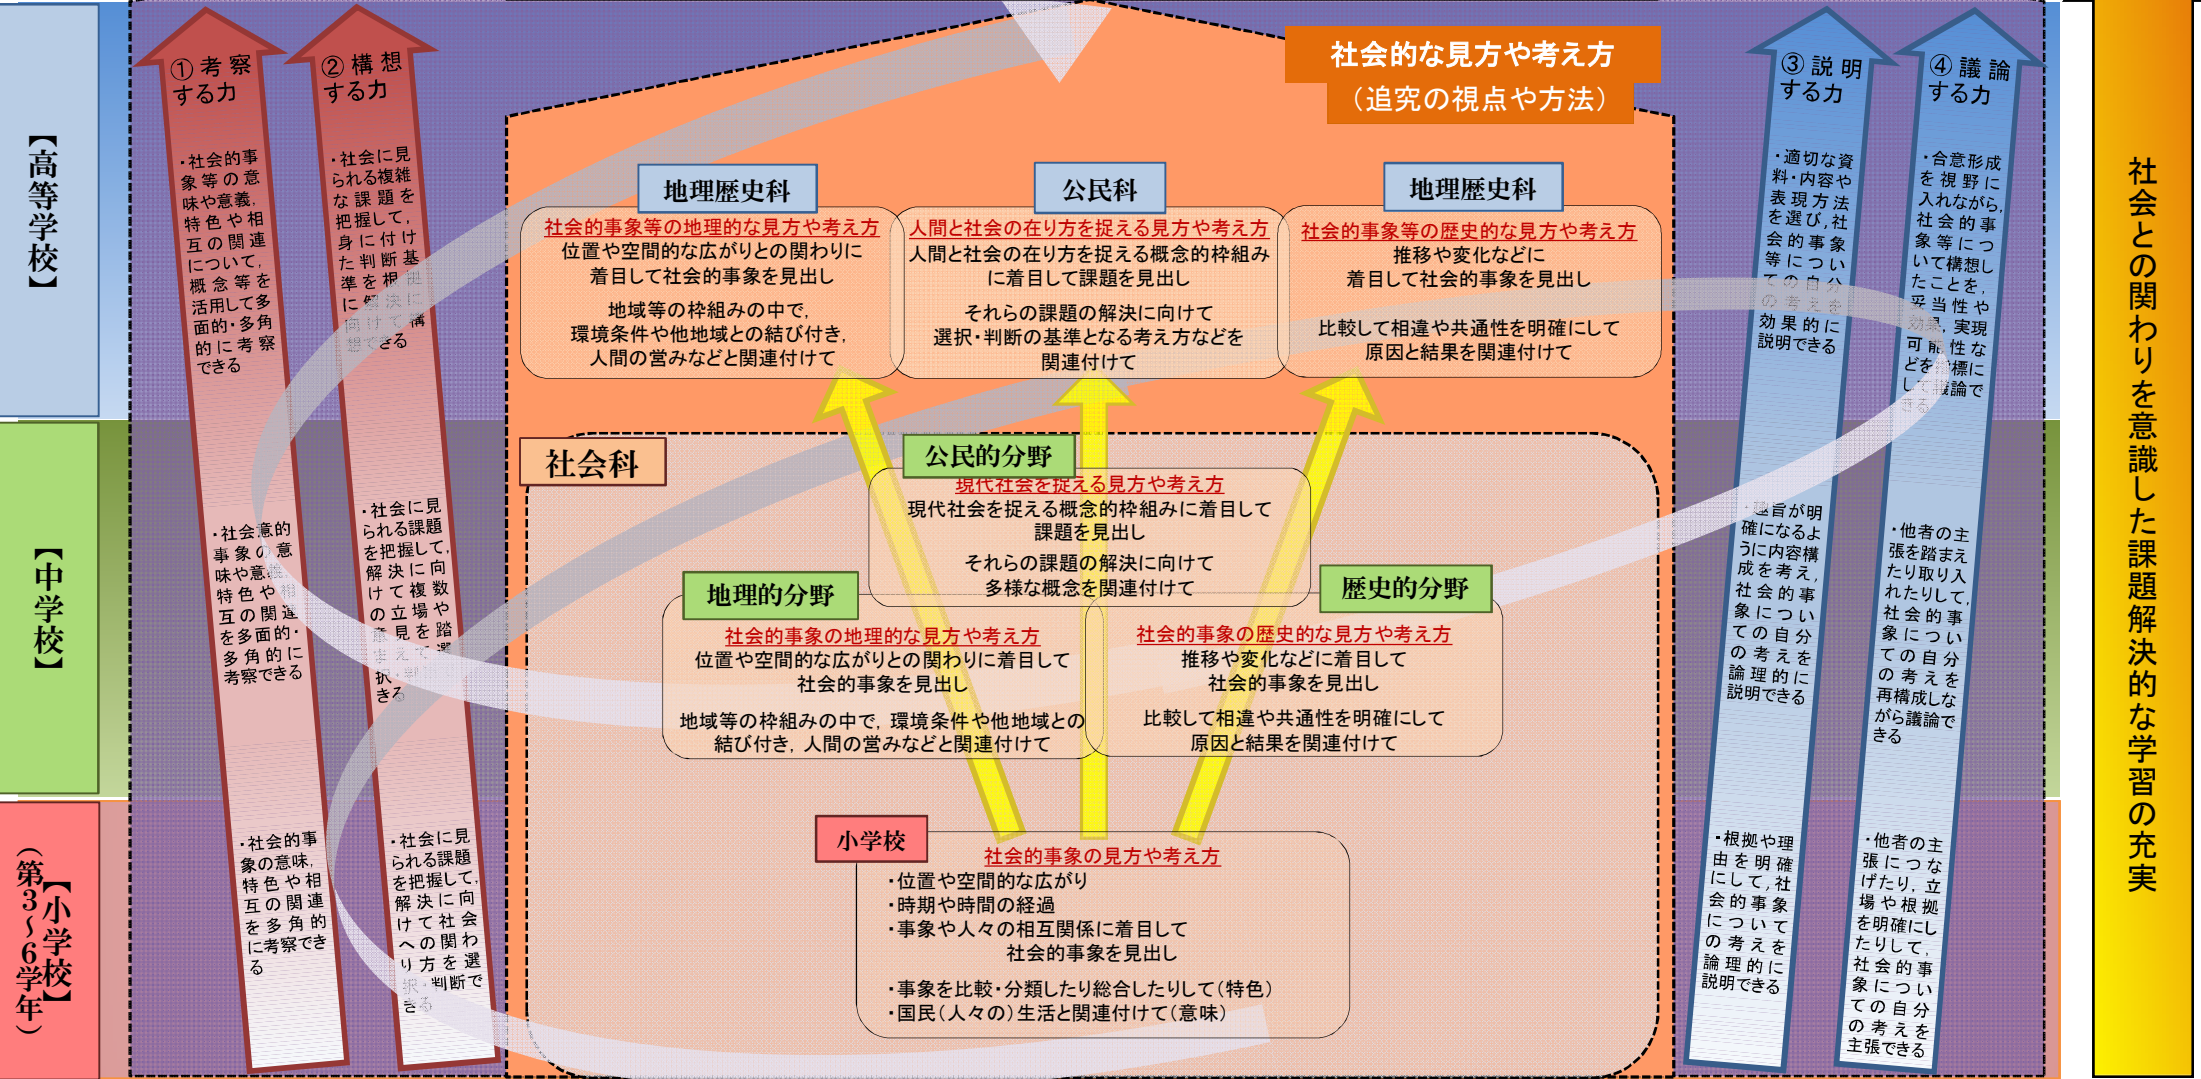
【高等学校】

【中学校】

【小学校】（第3～6学年）

①考察する力

・社会的事象等の意味や意義，特色や相互の関連について，概念等を活用して多面的・多角的に考察できる

・社会的事象の意味や意義，特色や相互の関連を多面的・多角的に考察できる

・社会的事象の意味，特色や相互の関連を多角的に考察できる

②構想する力

・社会に見られる複雑な課題を把握して，身に付けた判断基準を根拠に解決に向けて構想できる

・社会に見られる課題を把握して，解決に向けて複数の立場や意見を踏まえて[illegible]きる

・社会に見られる課題を把握して，解決に向けて社会への関わり方を選択・判断できる

社会的な見方や考え方
（追究の視点や方法）

地理歴史科
社会的事象等の地理的な見方や考え方
位置や空間的な広がりとの関わりに着目して社会的事象を見出し
地域等の枠組みの中で，環境条件や他地域との結び付き，人間の営みなどと関連付けて

公民科
人間と社会の在り方を捉える見方や考え方
人間と社会の在り方を捉える概念的枠組みに着目して課題を見出し
それらの課題の解決に向けて選択・判断の基準となる考え方などを関連付けて

地理歴史科
社会的事象等の歴史的な見方や考え方
推移や変化などに着目して社会的事象を見出し
比較して相違や共通性を明確にして原因と結果を関連付けて

社会科

公民的分野
現代社会を捉える見方や考え方
現代社会を捉える概念的枠組みに着目して課題を見出し
それらの課題の解決に向けて多様な概念を関連付けて

地理的分野
社会的事象の地理的な見方や考え方
位置や空間的な広がりとの関わりに着目して社会的事象を見出し
地域等の枠組みの中で，環境条件や他地域との結び付き，人間の営みなどと関連付けて

歴史的分野
社会的事象の歴史的な見方や考え方
推移や変化などに着目して社会的事象を見出し
比較して相違や共通性を明確にして原因と結果を関連付けて

小学校
社会的事象の見方や考え方
・位置や空間的な広がり
・時期や時間の経過
・事象や人々の相互関係に着目して社会的事象を見出し
・事象を比較・分類したり総合したりして（特色）
・国民（人々の）生活と関連付けて（意味）

③説明する力

・適切な資料・内容や表現方法を選び，社会的事象等について自分の考えを効果的に説明できる

・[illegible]旨が明確になるように内容構成を考え，社会的事象について自分の考えを論理的に説明できる

・根拠や理由を明確にして，社会的事象について考えを論理的に説明できる

④議論する力

・合意形成を視野に入れながら，社会的事象等について構想したことを，妥当性や効果，実現可能性などを指標にして議論できる

・他者の主張を踏まえたり取り入れたりして，社会的事象について自分の考えを再構成しながら議論できる

・他者の主張につなげたり，立場や根拠を明確にしたりして，社会的事象について自分の考えを主張できる

社会との関わりを意識した課題解決的な学習の充実